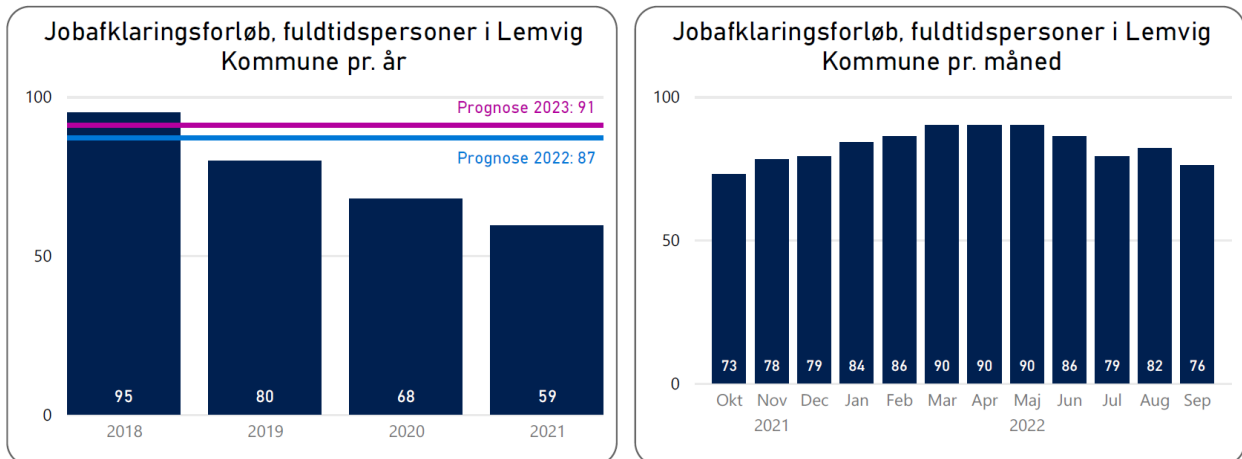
Jobafklaringsforløb, fuldtidspersoner i Lemvig Kommune pr. år

100
50
0

Prognose 2023: 91
Prognose 2022: 87

95
80
68
59

2018
2019
2020
2021

Jobafklaringsforløb, fuldtidspersoner i Lemvig Kommune pr. måned

100
50
0

73
78
79
84
86
90
90
90
86
79
82
76

Okt
Nov
Dec
Jan
Feb
Mar
Apr
Maj
Jun
Jul
Aug
Sep
2021
2022